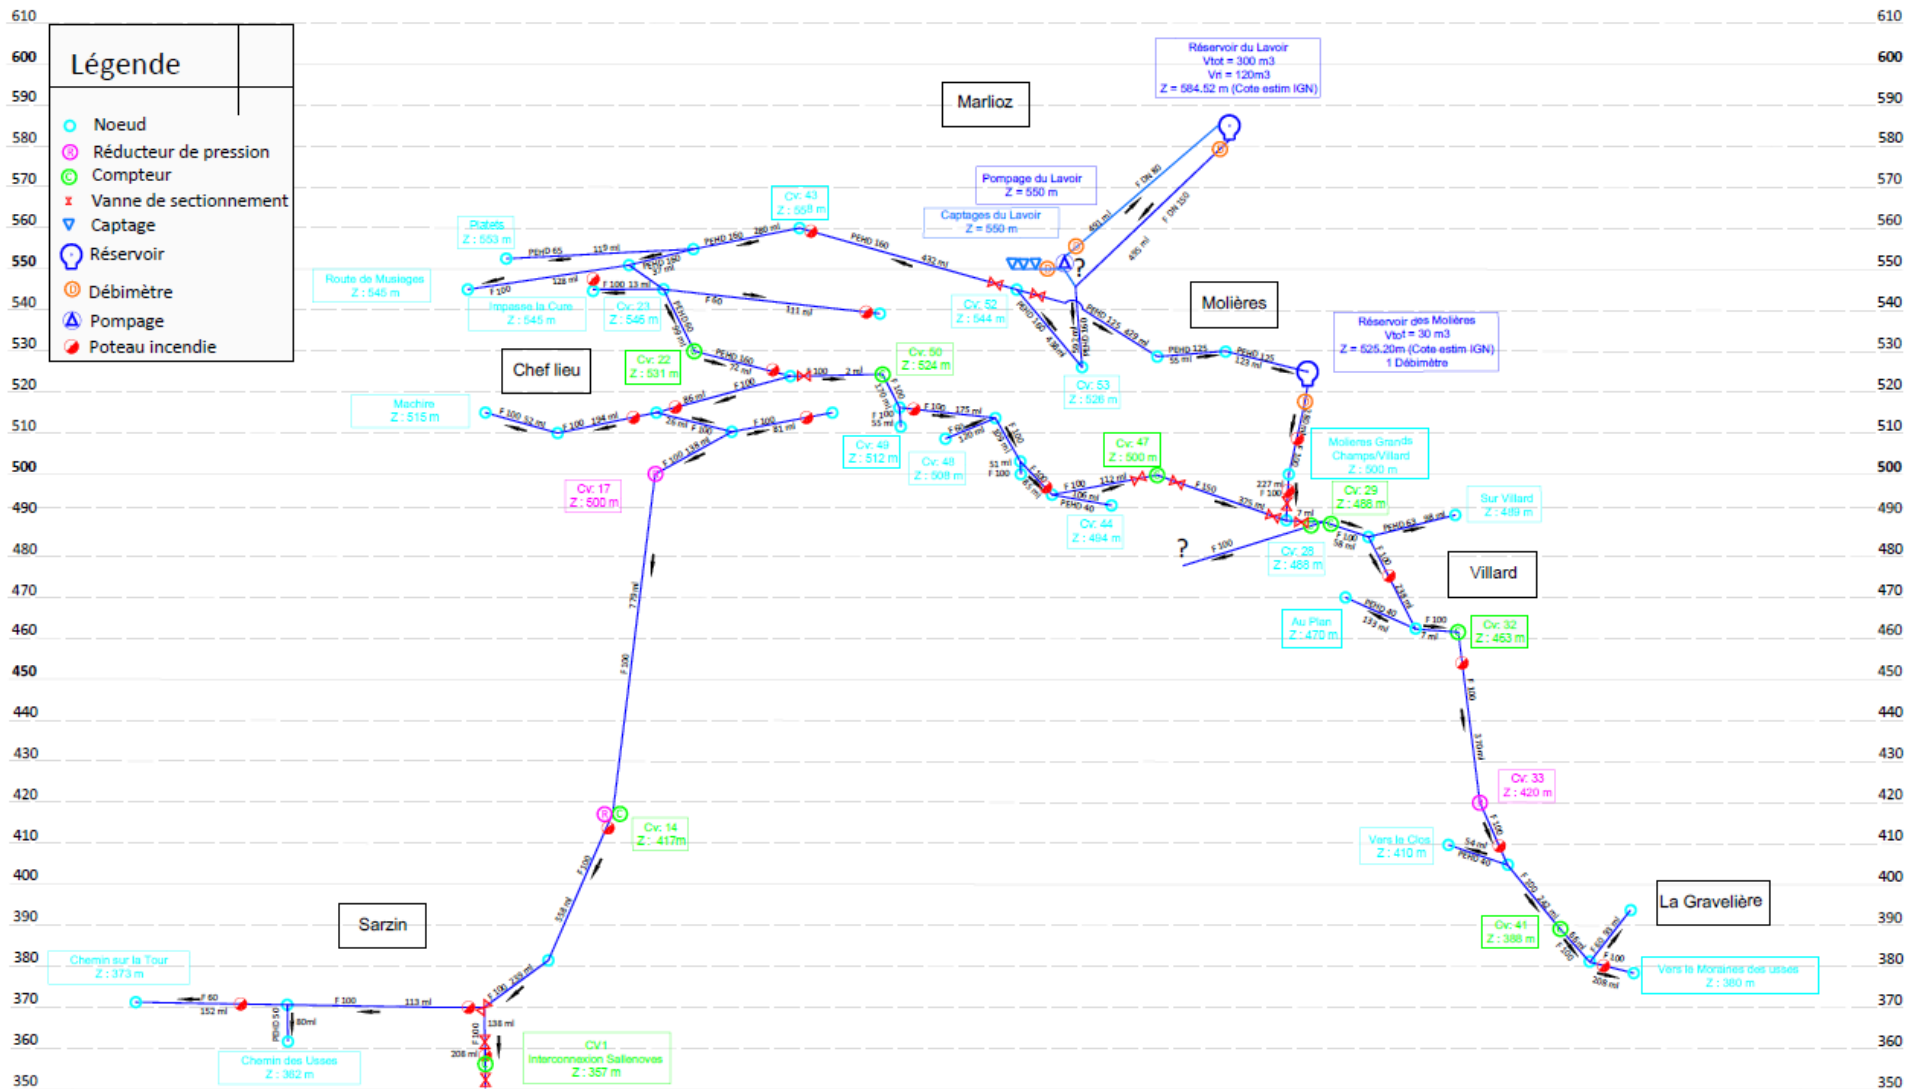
610
600
590
580
570
560
550
540
530
520
510
500
490
480
470
460
450
440
430
420
410
400
390
380
370
360
350

Légende

Noeud
Réducteur de pression
Compteur
Vanne de sectionnement
Captage
Réservoir
Débimètre
Pompage
Poteau incendie

Marlioz

Réservoir du Lavoir
Vtot = 300 m3
Vri = 120m3
Z = 584.52 m (Cote estim IGN)

Pompage du Lavoir
Z = 550 m

Captages du Lavoir
Z = 550 m

Molières

Réservoir des Molières
Vtot = 30 m3
Z = 525.20m (Cote estim IGN)
1 Débimètre

Cv: 43
Z : 558 m

Platets
Z : 553 m

Route de Musiéges
Z : 545 m

Impasse la Cure
Z : 545 m

Cv: 23
Z : 546 m

Cv: 52
Z : 544 m

Cv: 53
Z : 526 m

Chef lieu

Cv: 22
Z : 531 m

Cv: 50
Z : 524 m

Machiro
Z : 515 m

Cv: 49
Z : 512 m

Cv: 48
Z : 508 m

Cv: 47
Z : 500 m

Molieres Grands
Champs/Villard
Z : 500 m

Cv: 29
Z : 488 m

Sur Villard
Z : 489 m

Cv: 44
Z : 494 m

Cv: 28
Z : 488 m

Cv: 17
Z : 500 m

Villard

Au Plan
Z : 470 m

Cv: 32
Z : 463 m

Cv: 33
Z : 420 m

Cv: 14
Z : 417m

Vers la Clos
Z : 410 m

La Gravelière

Cv: 41
Z : 388 m

Vers la Moraines des usses
Z : 380 m

Sarzin

Chemin sur la Tour
Z : 373 m

Chemin des Usses
Z : 362 m

CV1
Interconnexion Sallenoves
Z : 357 m

?
?

PEHD 65
119 ml
PEHD 150
280 ml
PEHD 160
432 ml
128 ml
F 100
F 100 13 ml
PEHD 160
37 ml
F 60
111 ml
PEHD 60
PEHD 160
72 ml
F 100
2 ml
F 100 52 ml
F 100
194 ml
86 ml
F 100
81 ml
F 100 138 ml
F 100
175 ml
F 60
F 100
51 ml
112 ml
F 150
F 100
106 ml
PEHD 40
375 ml
227 ml
F 100
7 ml
PEHD 63
98 ml
F 100
58 ml
PEHD 80
133 ml
F 100
7 ml
F 100
310 ml
F 100
54 ml
PEHD 40
F 100
F 60
F 100
208 ml
F DN 80
F DN 150
495 ml
PEHD 125
429 ml
PEHD 125
55 ml
PEHD 125
123 ml
779 ml
F 100
F 100
538 ml
F 100
239 ml
F 60
152 ml
F 100
113 ml
PEHD 50
80ml
138 ml
208 ml
F 100